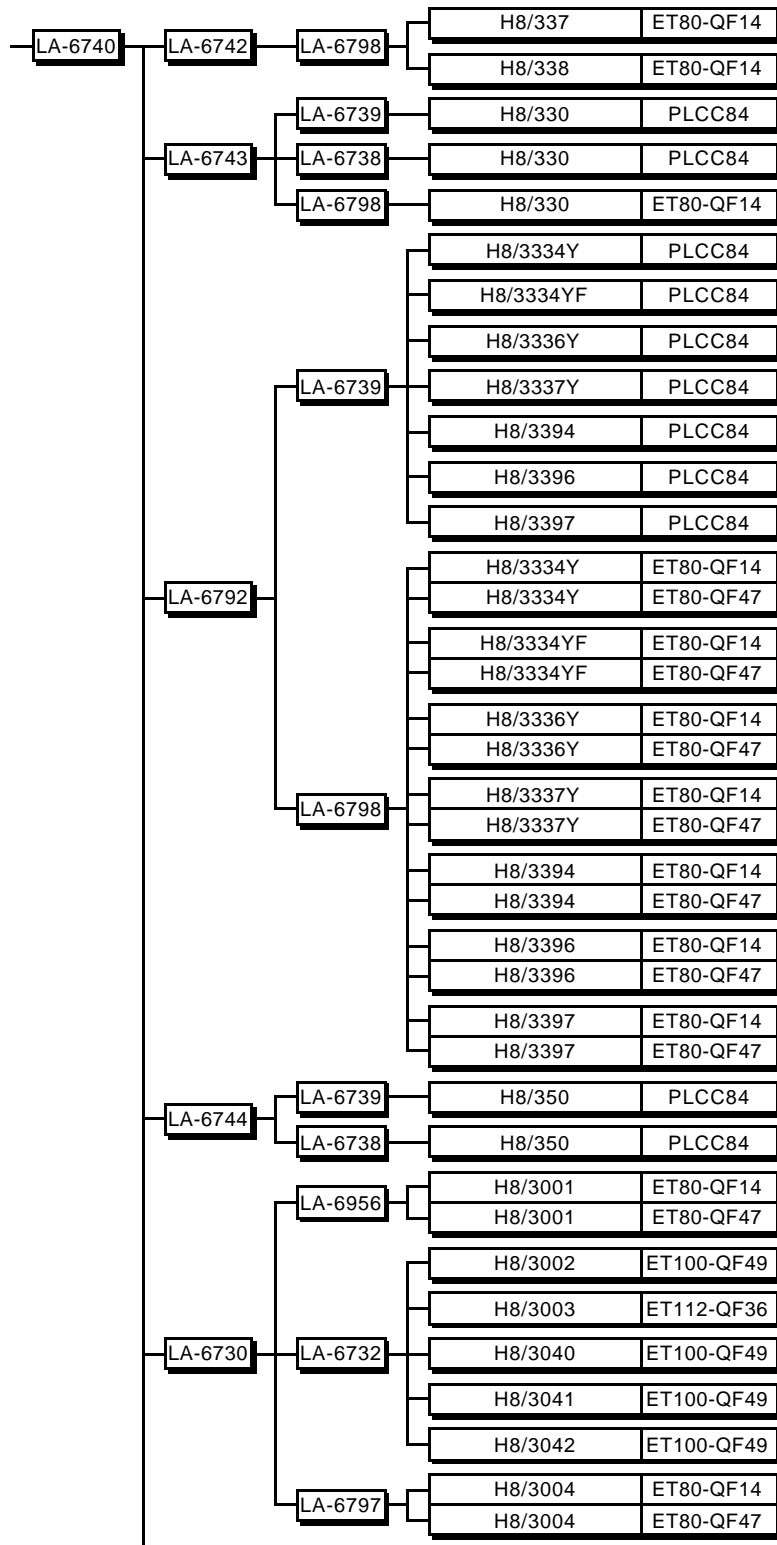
LA-6740
LA-6742
LA-6798
H8/337 ET80-QF14
H8/338 ET80-QF14
LA-6743
LA-6739
H8/330 PLCC84
LA-6738
H8/330 PLCC84
LA-6798
H8/330 ET80-QF14
LA-6792
LA-6739
H8/3334Y PLCC84
H8/3334YF PLCC84
H8/3336Y PLCC84
H8/3337Y PLCC84
H8/3394 PLCC84
H8/3396 PLCC84
H8/3397 PLCC84
LA-6798
H8/3334Y ET80-QF14
H8/3334Y ET80-QF47
H8/3334YF ET80-QF14
H8/3334YF ET80-QF47
H8/3336Y ET80-QF14
H8/3336Y ET80-QF47
H8/3337Y ET80-QF14
H8/3337Y ET80-QF47
H8/3394 ET80-QF14
H8/3394 ET80-QF47
H8/3396 ET80-QF14
H8/3396 ET80-QF47
H8/3397 ET80-QF14
H8/3397 ET80-QF47
LA-6744
LA-6739
H8/350 PLCC84
LA-6738
H8/350 PLCC84
LA-6730
LA-6956
H8/3001 ET80-QF14
H8/3001 ET80-QF47
LA-6732
H8/3002 ET100-QF49
H8/3003 ET112-QF36
H8/3040 ET100-QF49
H8/3041 ET100-QF49
H8/3042 ET100-QF49
LA-6797
H8/3004 ET80-QF14
H8/3004 ET80-QF47